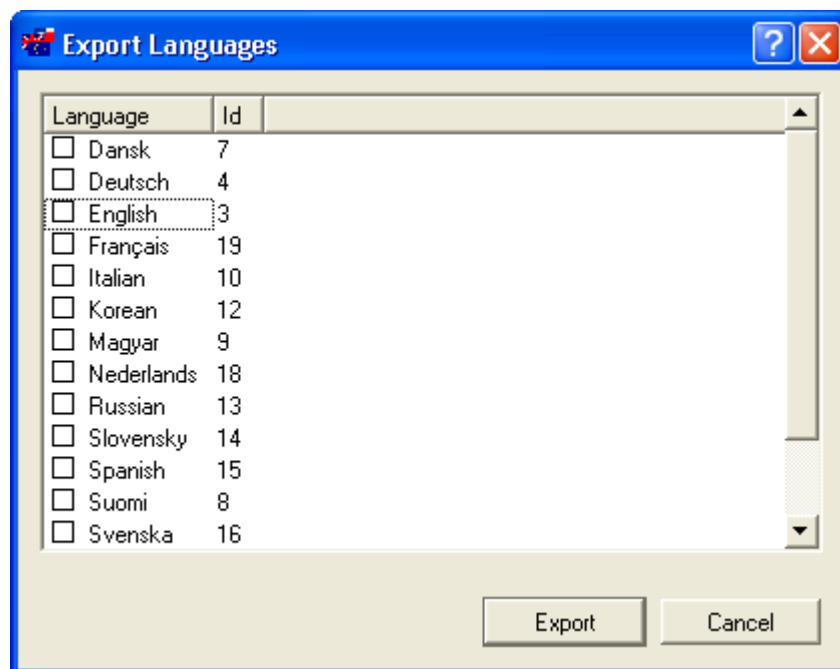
Export Languages

| Language | Id |
|---|---|
| ☐ Dansk | 7 |
| ☐ Deutsch | 4 |
| ☐ English | 3 |
| ☐ Français | 19 |
| ☐ Italian | 10 |
| ☐ Korean | 12 |
| ☐ Magyar | 9 |
| ☐ Nederlands | 18 |
| ☐ Russian | 13 |
| ☐ Slovensky | 14 |
| ☐ Spanish | 15 |
| ☐ Suomi | 8 |
| ☐ Svenska | 16 |

Export
Cancel